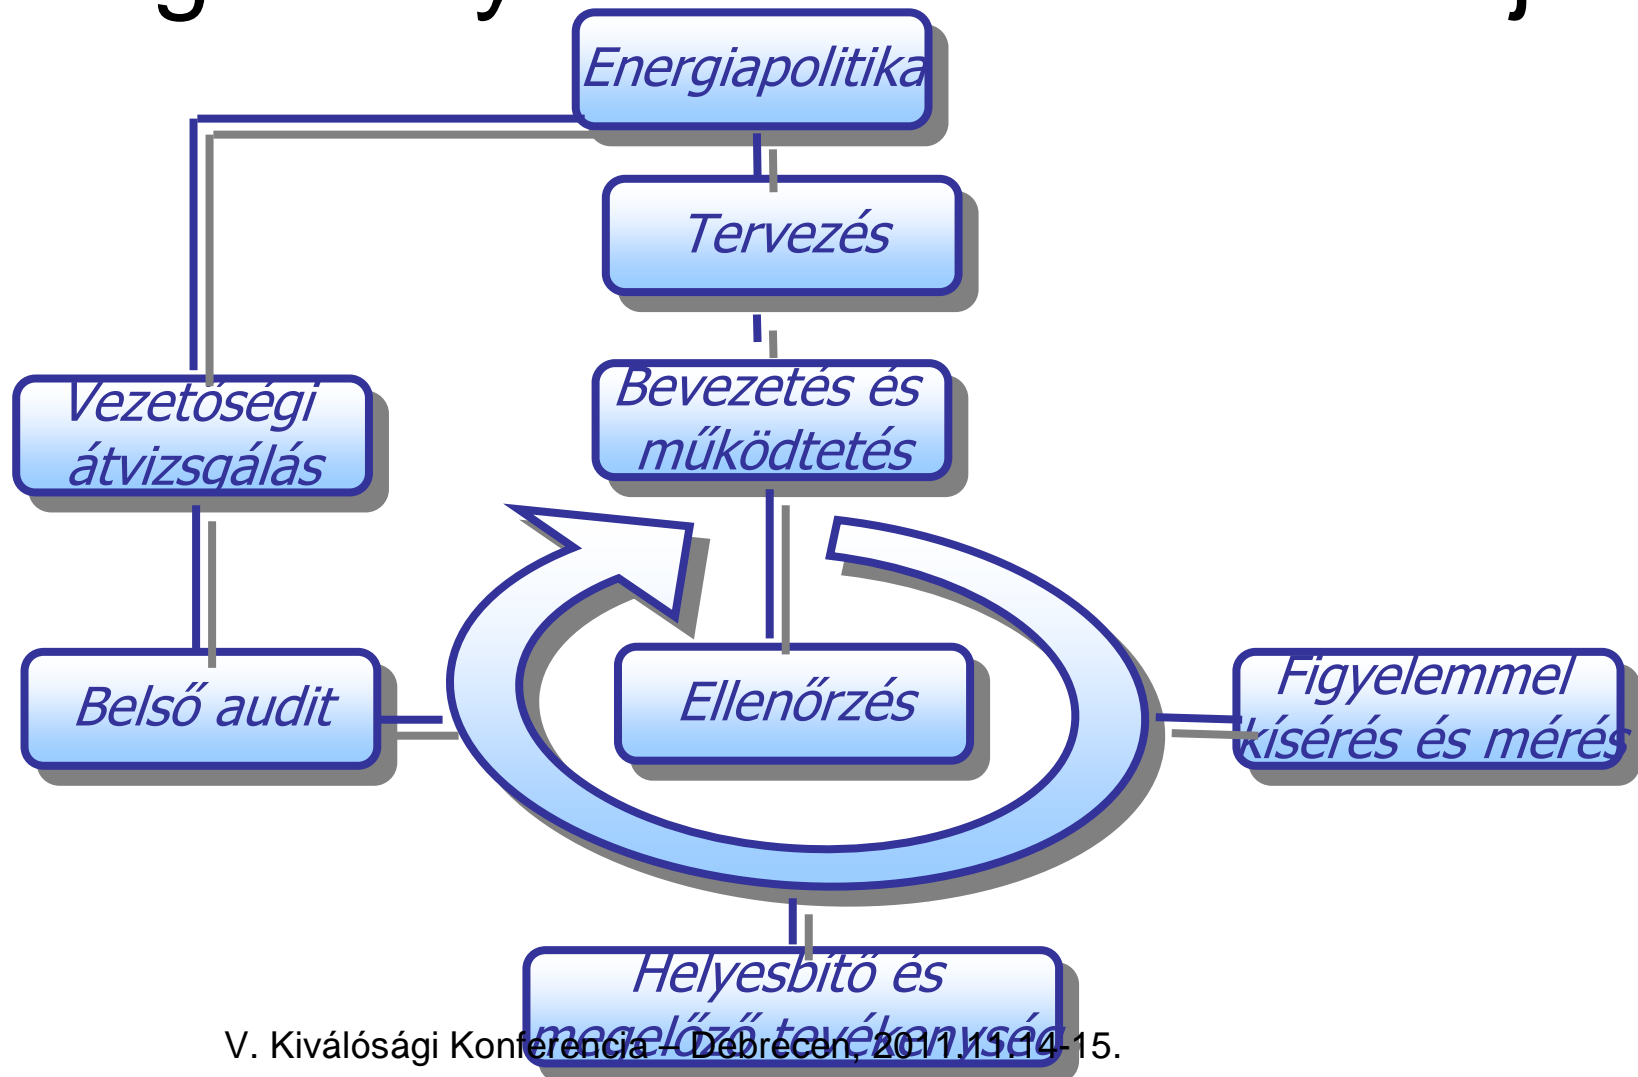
Energiapolitika

Tervezés

Bevezetés és működtetés

Vezetőségi átvizsgálás

Belső audit

Ellenőrzés

Figyelemmel kísérés és mérés

Helyesbítő és megelőző tevékenység

V. Kiválósági Konferencia – Debrecen, 2011.11.14-15.